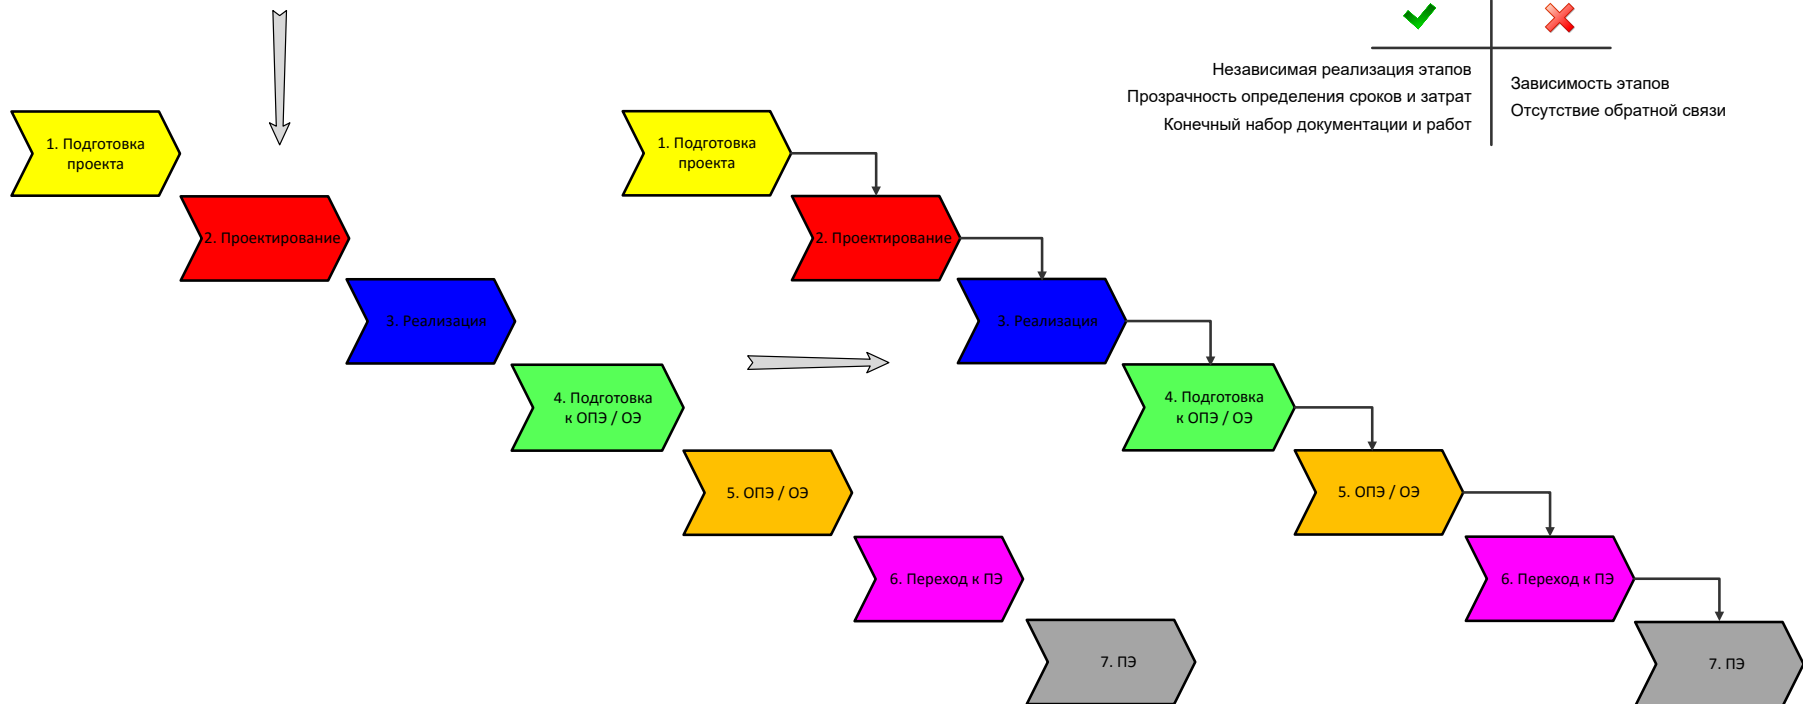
1. Подготовка проекта

2. Проектирование

3. Реализация

4. Подготовка к ОПЭ / ОЭ

5. ОПЭ / ОЭ

6. Переход к ПЭ

7. ПЭ

1. Подготовка проекта

2. Проектирование

3. Реализация

4. Подготовка к ОПЭ / ОЭ

5. ОПЭ / ОЭ

6. Переход к ПЭ

7. ПЭ

Независимая реализация этапов
Прозрачность определения сроков и затрат
Конечный набор документации и работ

Зависимость этапов
Отсутствие обратной связи